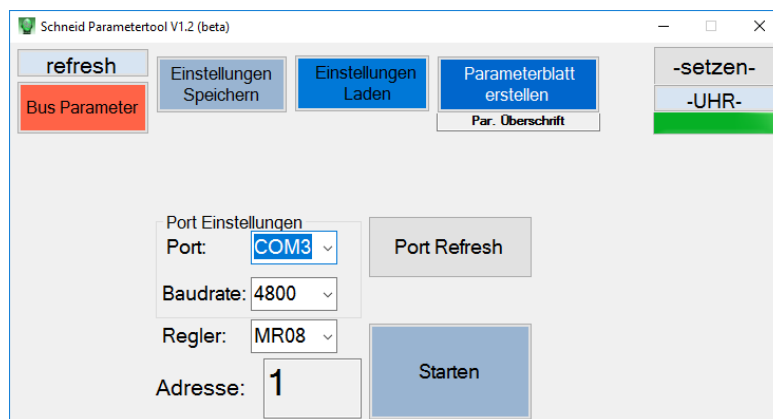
Schneid Parametertool V1.2 (beta)

refresh

Bus Parameter

Einstellungen Speichern

Einstellungen Laden

Parameterblatt erstellen

Par. Überschrift

-setzen-

-UHR-

Port Einstellungen

Port: COM3

Baudrate: 4800

Port Refresh

Regler: MR08

Starten

Adresse: 1